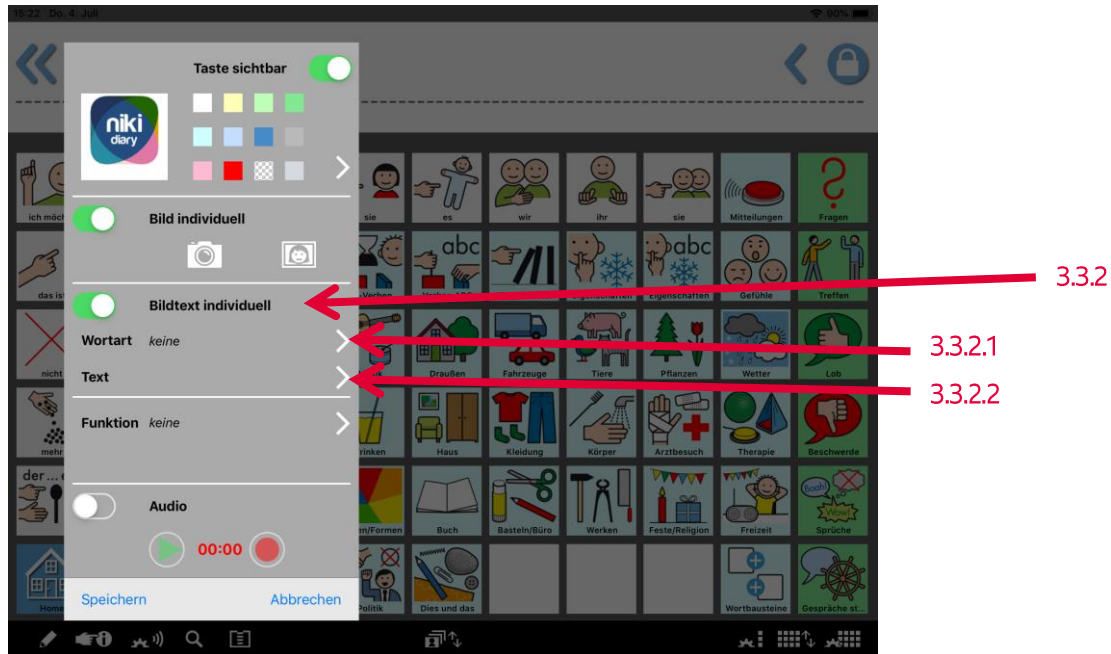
15:22 Do. 4. Juli

90%

Taste sichtbar

niki diary

Bild individuell

Bildtext individuell

Wortart keine

Text

Funktion keine

Audio

00:00

Speichern

Abbrechen

ich möcht

sie

es

wir

ihr

sie

Mitteilungen

Fragen

das ist

abc

abc

Gefühle

Treffen

nicht

Draußen

Fahrzeuge

Tiere

Pflanzen

Wetter

Lob

mehr

rinken

Haus

Kleidung

Körper

Arztbesuch

Therapie

Beschwerde

der ...

en/Formen

Buch

Basteln/Büro

Werken

Feste/Religion

Freizeit

Sprüche

Home

Politik

Dies und das

Wortbausteine

Gespräche st...

3.3.2

3.3.2.1

3.3.2.2